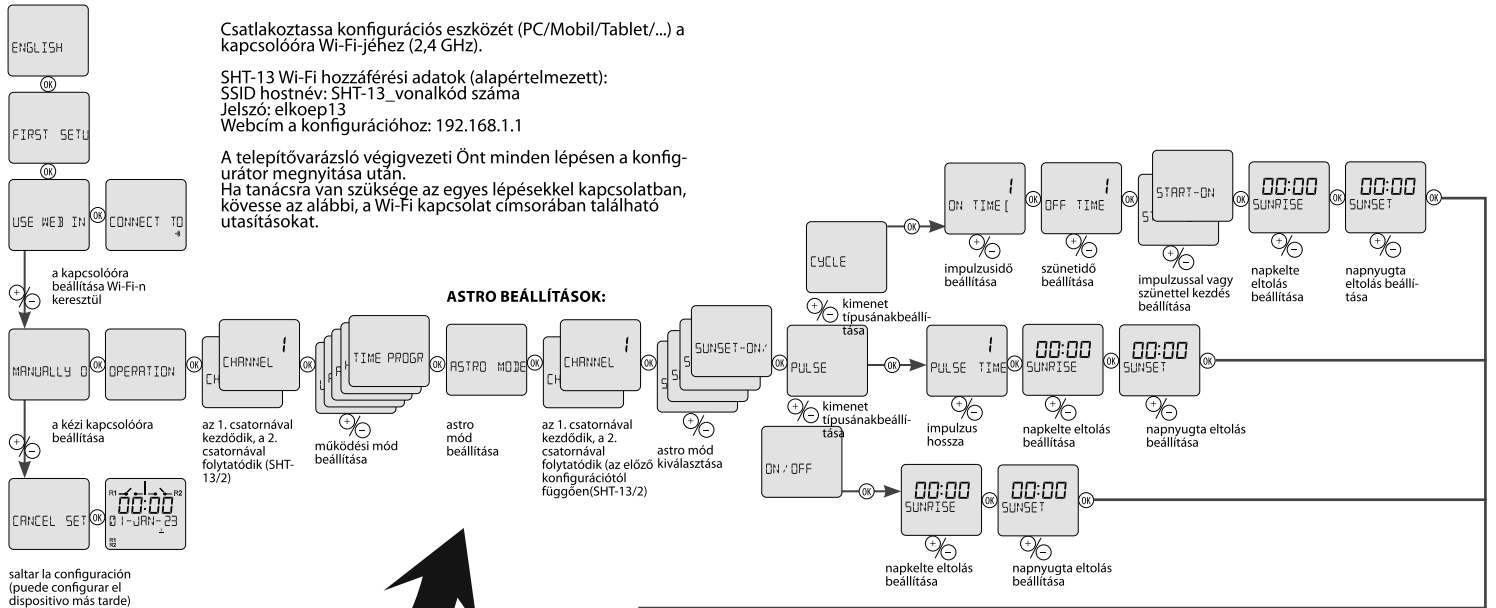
ENGLISH

OK

FIRST SETU

USE WEB IN

OK

CONNECT TO

Csatlakoztassa konfigurációs eszközét (PC/Mobil/Tablet/...) a kapcsolóóra Wi-Fi-jéhez (2,4 GHz).

SHT-13 Wi-Fi hozzáférési adatok (alapértelmezett):
SSID hostnév: SHT-13_vonalkód száma
Jelszó: elkoep13
Webcím a konfigurációhoz: 192.168.1.1

A telepítővarázsló végigvezeti Önt minden lépésen a konfigurátor megnyitása után.
Ha tanácsra van szüksége az egyes lépésekkel kapcsolatban, kövesse az alábbi, a Wi-Fi kapcsolat címsorában található utasításokat.

+/−

a kapcsolóóra beállítása Wi-Fi-n keresztül

ASTRO BEÁLLÍTÁSOK:

MANUALLY O

OK

OPERATION

CHANNEL 1

TIME PROGR

OK

ASTRO MODE

CHANNEL 1

SUNSET-ON/

OK

a kézi kapcsolóóra beállítása

az 1. csatornával kezdődik, a 2. csatornával folytatódik (SHT-13/2)

+/−

működési mód beállítása

astro mód beállítása

az 1. csatornával kezdődik, a 2. csatornával folytatódik (az előző konfigurációtól függően(SHT-13/2)

+/−

astro mód kiválasztása

+/−

CANCEL SET

OK

R1 R2 00:00 01-JAN-23

saltar la configuración (puede configurar el dispositivo más tarde)

CYCLE

+/− kimenet típusánakbeállítása

OK

ON TIME 1

OFF TIME 1

START-ON

00:00 SUNRISE

00:00 SUNSET

OK

+/− impulzusidő beállítása

+/− szünetidő beállítása

impulzussal vagy szünettel kezdés beállítása

+/− napkelte eltolás beállítása

+/− napnyugta eltolás beállítása

PULSE

+/− kimenet típusánakbeállítása

PULSE TIME 1

00:00 SUNRISE

00:00 SUNSET

OK

+/− impulzus hossza

+/− napkelte eltolás beállítása

+/− napnyugta eltolás beállítása

ON/OFF

OK

00:00 SUNRISE

00:00 SUNSET

OK

+/− napkelte eltolás beállítása

+/− napnyugta eltolás beállítása